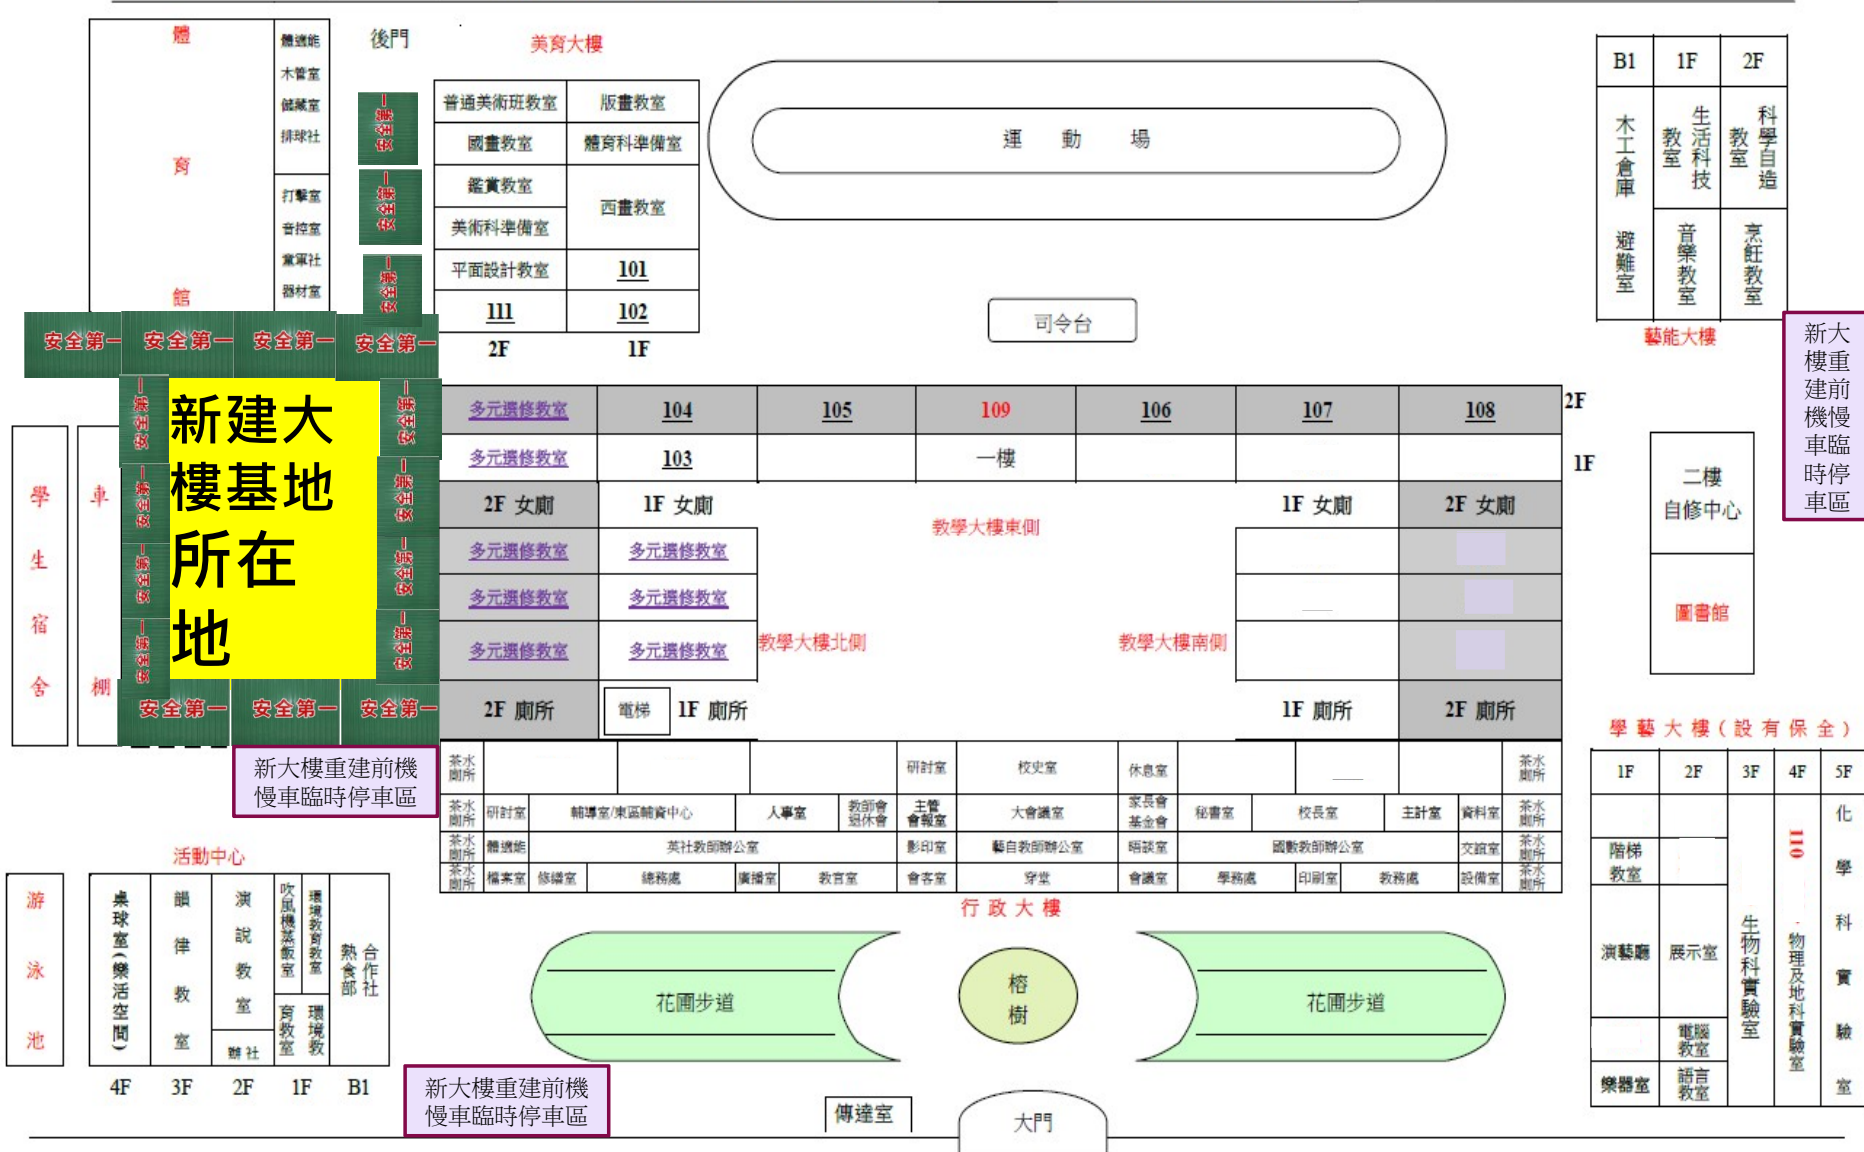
體育館

體適能
木管室
儲藏室
排球社
打擊室
音控室
童軍社
器材室

後門

美育大樓

| 普通美術班教室 | 版畫教室 |
|---|---|
| 國畫教室 | 體育科準備室 |
| 鑑賞教室 | 西畫教室 |
| 美術科準備室 | |
| 平面設計教室 | 101 |
| 111 | 102 |
| 2F | 1F |

運 動 場

司令台

| B1 | 1F | 2F |
|---|---|---|
| 木工倉庫 | 生活科技教室 | 科學自造教室 |
| 避難室 | 音樂教室 | 烹飪教室 |

藝能大樓

新大樓重建前機慢車臨時停車區

安全第一 安全第一 安全第一 安全第一 安全第一 安全第一 安全第一 安全第一 安全第一 安全第一 安全第一 安全第一 安全第一 安全第一 安全第一 安全第一 安全第一 安全第一

新建大樓基地所在地

學生宿舍

車棚

| 多元選修教室 | 104 | 105 | 109 | 106 | 107 | 108 |
|---|---|---|---|---|---|---|
| 多元選修教室 | 103 | | 一樓 | | | |

2F
1F

2F 女廁　1F 女廁　1F 女廁　2F 女廁

教學大樓東側

多元選修教室 多元選修教室
多元選修教室 多元選修教室
多元選修教室 多元選修教室

教學大樓北側　教學大樓南側

2F 廁所　電梯　1F 廁所　1F 廁所　2F 廁所

二樓自修中心

圖書館

學藝大樓（設有保全）

茶水廁所　研討室　校史室　休息室　茶水廁所
茶水廁所　研討室　輔導室/東區輔資中心　人事室　教師會退休會　主管會報室　大會議室　家長會基金會　秘書室　校長室　主計室　資料室　茶水廁所
茶水廁所　體適能　英社教師辦公室　影印室　藝自教師辦公室　晤談室　國數教師辦公室　文館室　茶水廁所
茶水廁所　檔案室　修繕室　總務處　廣播室　教官室　會客室　穿堂　會議室　學務處　印刷室　教務處　設備室　茶水廁所

行政大樓

| 1F | 2F | 3F | 4F | 5F |
|---|---|---|---|---|
| 階梯教室 | | 生物科實驗室 | 110 物理及地科實驗室 | 化學科實驗室 |
| 演藝廳 | 展示室 | | | |
| | 電腦教室 | | | |
| 樂器室 | 語言教室 | | | |

新大樓重建前機慢車臨時停車區

活動中心

游泳池

桌球室(樂活空間)　韻律教室　演說教室　辯社　吹風機烘乾室　環境教育教室　育教室　環境教　熱食部　合作社

4F 3F 2F 1F B1

新大樓重建前機慢車臨時停車區

花圃步道　榕樹　花圃步道

傳達室

大門